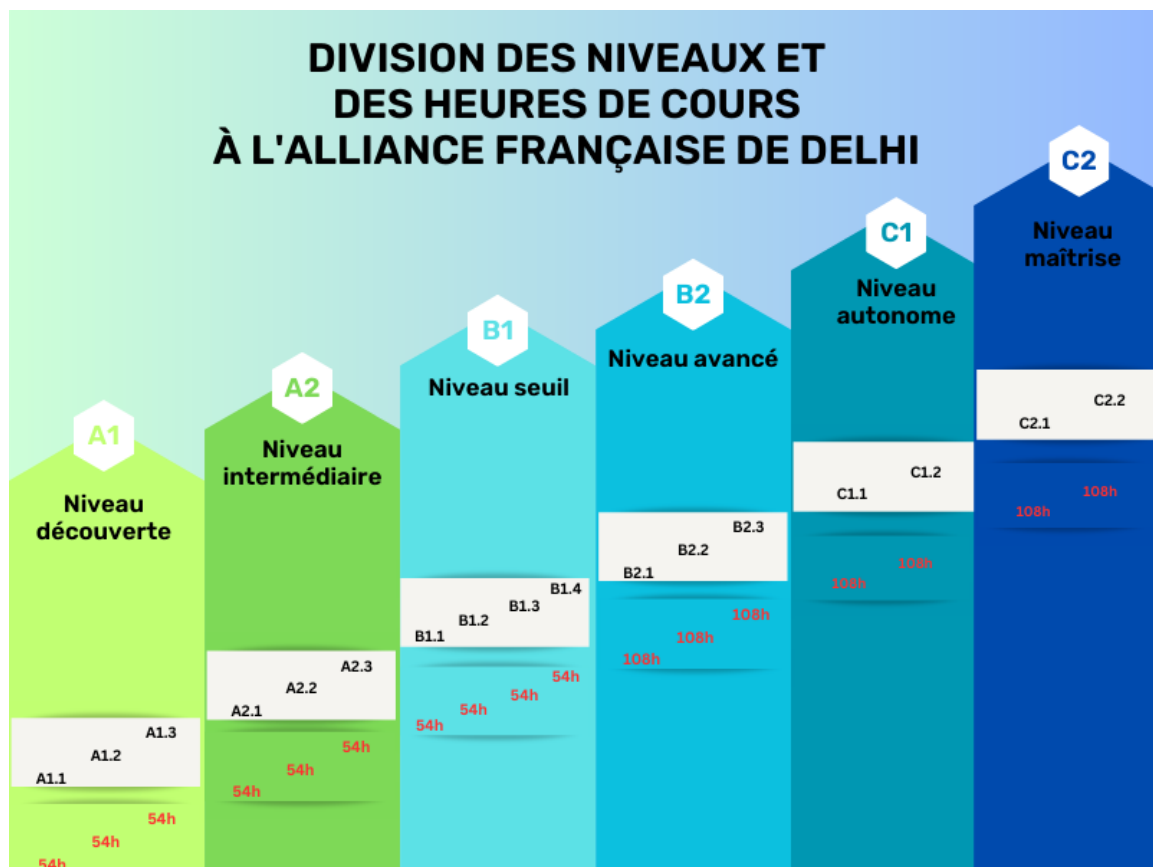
DIVISION DES NIVEAUX ET DES HEURES DE COURS À L'ALLIANCE FRANÇAISE DE DELHI

A1
Niveau découverte
A1.3
A1.2
A1.1
54h
54h
54h

A2
Niveau intermédiaire
A2.3
A2.2
A2.1
54h
54h
54h

B1
Niveau seuil
B1.4
B1.3
B1.2
B1.1
54h
54h
54h
54h

B2
Niveau avancé
B2.3
B2.2
B2.1
108h
108h
108h

C1
Niveau autonome
C1.2
C1.1
108h
108h

C2
Niveau maîtrise
C2.2
C2.1
108h
108h